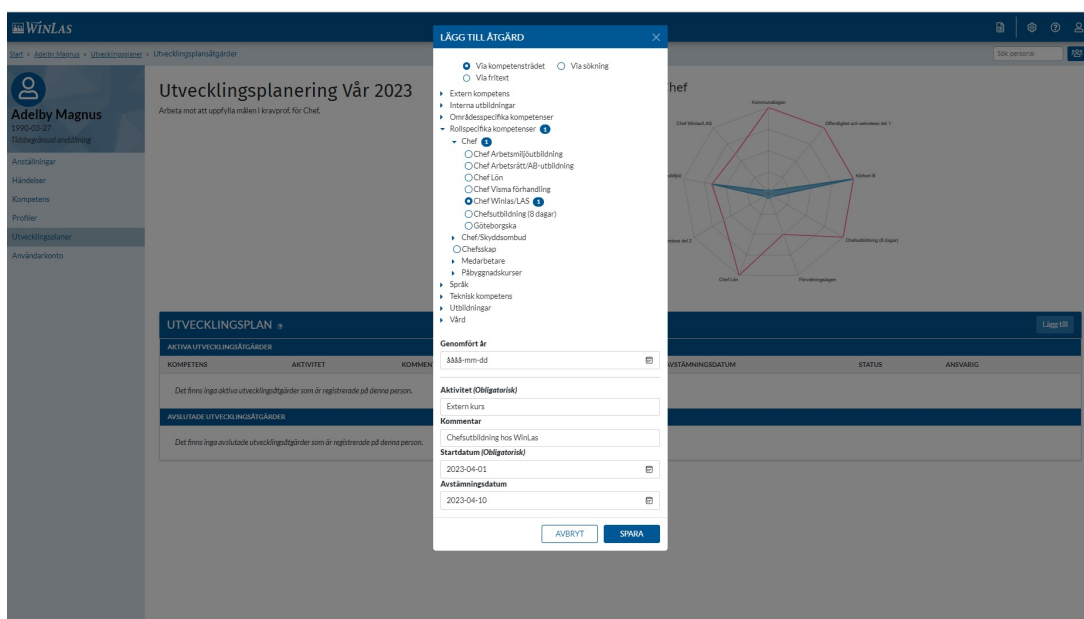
WinLas

Start » Adelby Magnus » Utvecklingsplaner » Utvecklingsplansåtgärder

Sök personal

Adelby Magnus
1990-03-27
Tillsvidareanställd

Anställningar
Händelser
Kompetens
Profiler
Utvecklingsplaner
Användarkonto

Utvecklingsplanering Vår 2023
Arbeta mot att uppfylla målen i kravprof. för Chef.

hef

Kommunlagen
Offentlighet och sekretess del 1
Klimat B
Chefsutbildning (8 dagar)
Förvaltningslagen
Chef Lön
Chef Winlas/LAS

UTVECKLINGSPLAN
Lägg till
AKTIVA UTVECKLINGSÅTGÄRDER
KOMPETENS AKTIVITET KOMMEN AVSTÄMNINGSDATUM STATUS ANSVARIG
Det finns inga aktiva utvecklingsåtgärder som är registrerade på denna person.
AVSLUTADE UTVECKLINGSÅTGÄRDER
Det finns inga avslutade utvecklingsåtgärder som är registrerade på denna person.

LÄGG TILL ÅTGÄRD
Via kompetensträdet Via sökning
Via fritext
Extern kompetens
Interna utbildningar
Områdesspecifika kompetenser
Rollspecifika kompetenser 1
Chef 1
Chef Arbetsmiljöutbildning
Chef Arbetsrätt/AB-utbildning
Chef Lön
Chef Visma förhandling
Chef Winlas/LAS 1
Chefsutbildning (8 dagar)
Göteborgska
Chef/Skyddsombud
Chefsskap
Medarbetare
Påbyggnadskurser
Språk
Teknisk kompetens
Utbildningar
Vård
Genomfört år
åååå-mm-dd
Aktivitet (Obligatorisk)
Extern kurs
Kommentar
Chefsutbildning hos WinLas
Startdatum (Obligatorisk)
2023-04-01
Avstämningsdatum
2023-04-10
AVBRYT SPARA